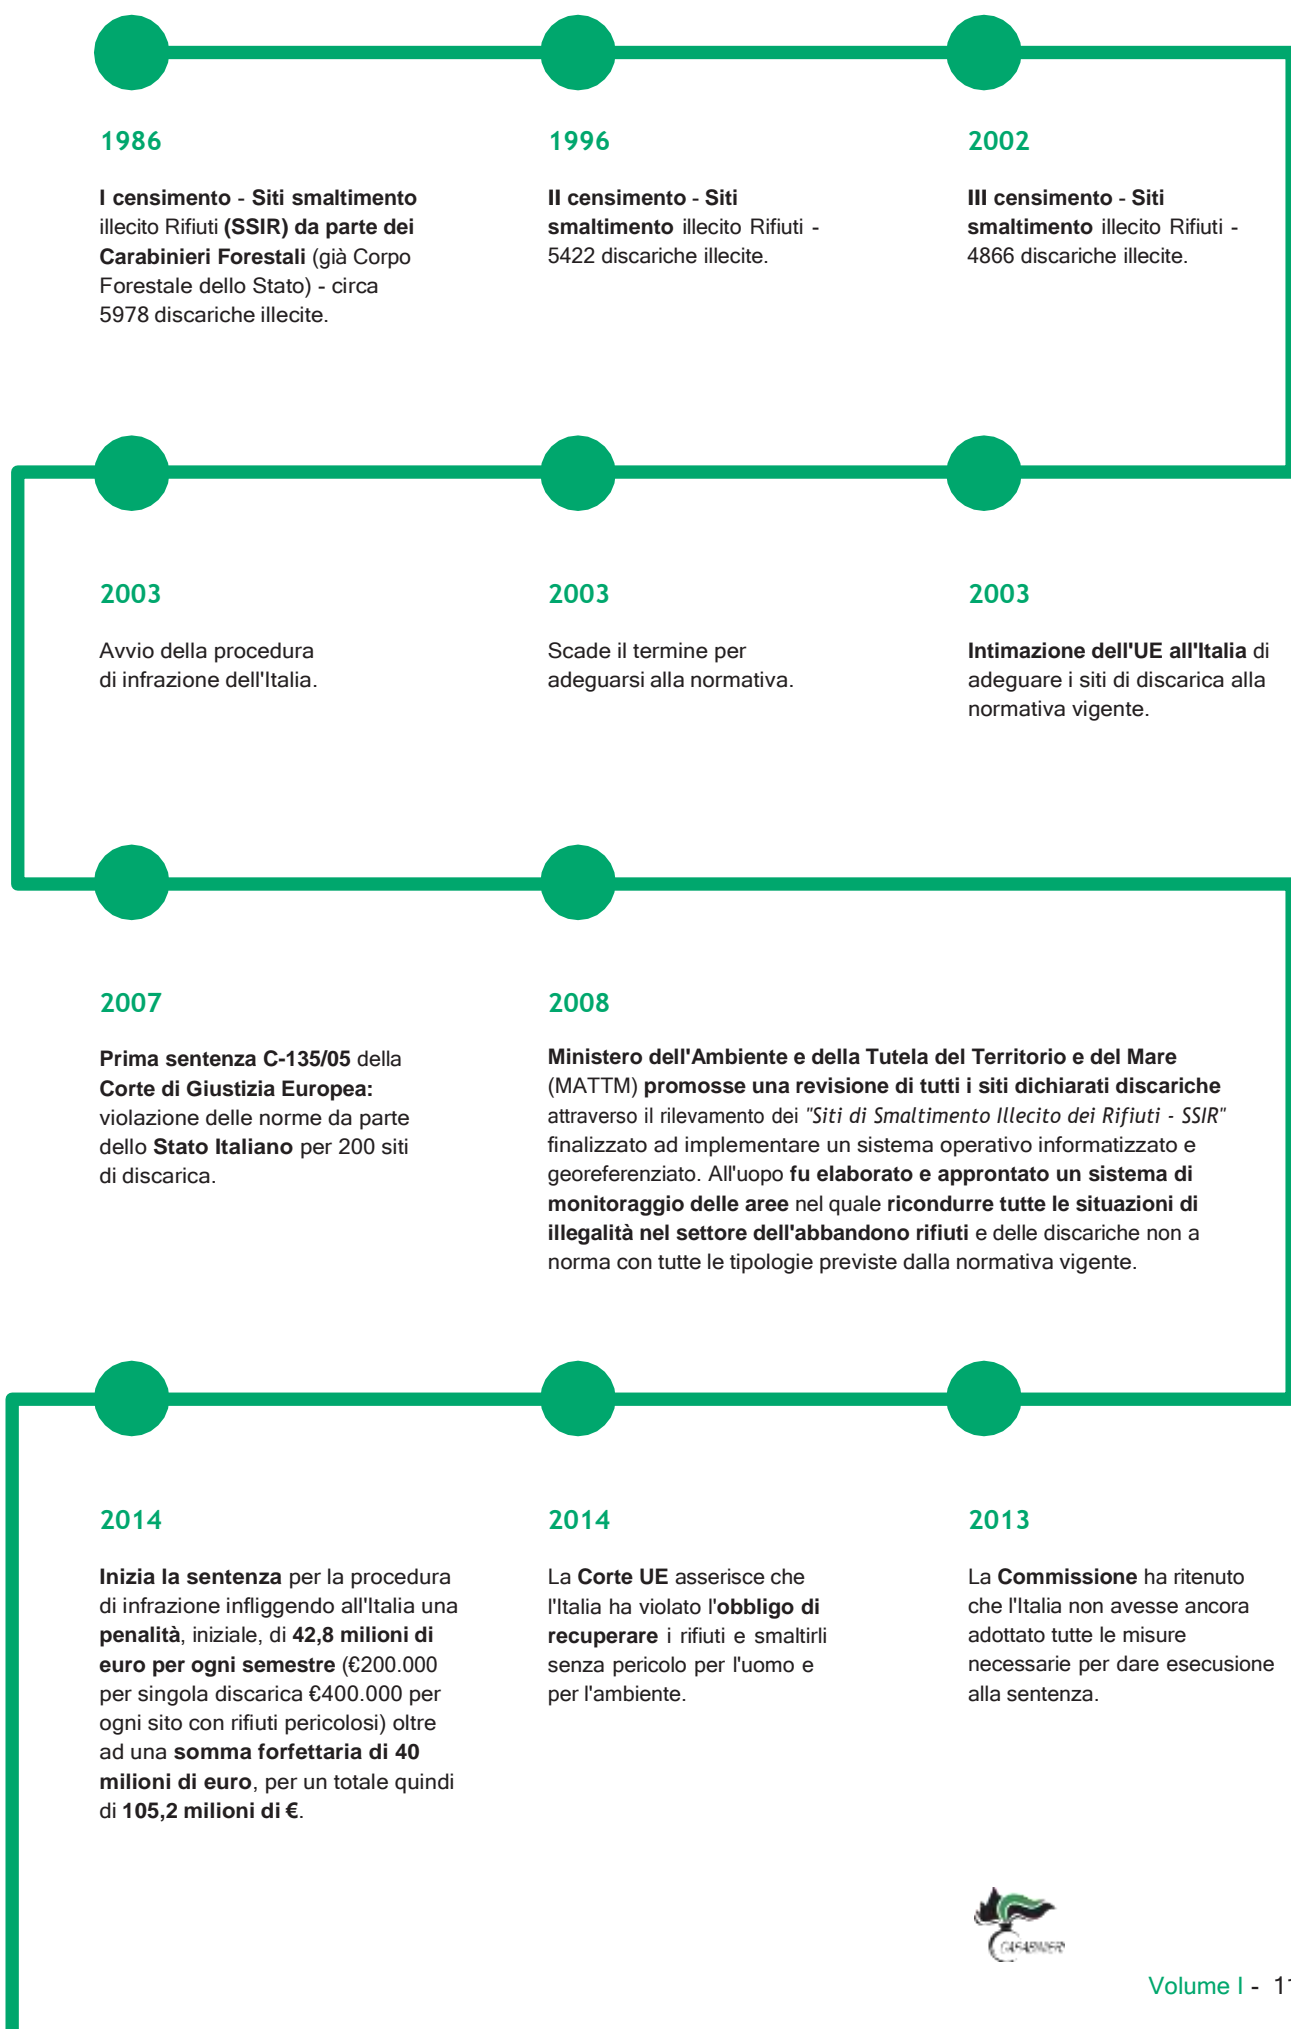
1986

I censimento - Siti smaltimento illecito Rifiuti (SSIR) da parte dei Carabinieri Forestali (già Corpo Forestale dello Stato) - circa 5978 discariche illecite.

1996

II censimento - Siti smaltimento illecito Rifiuti - 5422 discariche illecite.

2002

III censimento - Siti smaltimento illecito Rifiuti - 4866 discariche illecite.

2003

Avvio della procedura di infrazione dell'Italia.

2003

Scade il termine per adeguarsi alla normativa.

2003

Intimazione dell'UE all'Italia di adeguare i siti di discarica alla normativa vigente.

2007

Prima sentenza C-135/05 della Corte di Giustizia Europea: violazione delle norme da parte dello Stato Italiano per 200 siti di discarica.

2008

Ministero dell'Ambiente e della Tutela del Territorio e del Mare (MATTM) promosse una revisione di tutti i siti dichiarati discariche attraverso il rilevamento dei "Siti di Smaltimento Illecito dei Rifiuti - SSIR" finalizzato ad implementare un sistema operativo informatizzato e georeferenziato. All'uopo fu elaborato e approntato un sistema di monitoraggio delle aree nel quale ricondurre tutte le situazioni di illegalità nel settore dell'abbandono rifiuti e delle discariche non a norma con tutte le tipologie previste dalla normativa vigente.

2014

Inizia la sentenza per la procedura di infrazione infliggendo all'Italia una penalità, iniziale, di 42,8 milioni di euro per ogni semestre (€200.000 per singola discarica €400.000 per ogni sito con rifiuti pericolosi) oltre ad una somma forfettaria di 40 milioni di euro, per un totale quindi di 105,2 milioni di €.

2014

La Corte UE asserisce che l'Italia ha violato l'obbligo di recuperare i rifiuti e smaltirli senza pericolo per l'uomo e per l'ambiente.

2013

La Commissione ha ritenuto che l'Italia non avesse ancora adottato tutte le misure necessarie per dare esecusione alla sentenza.

Volume I - 1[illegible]